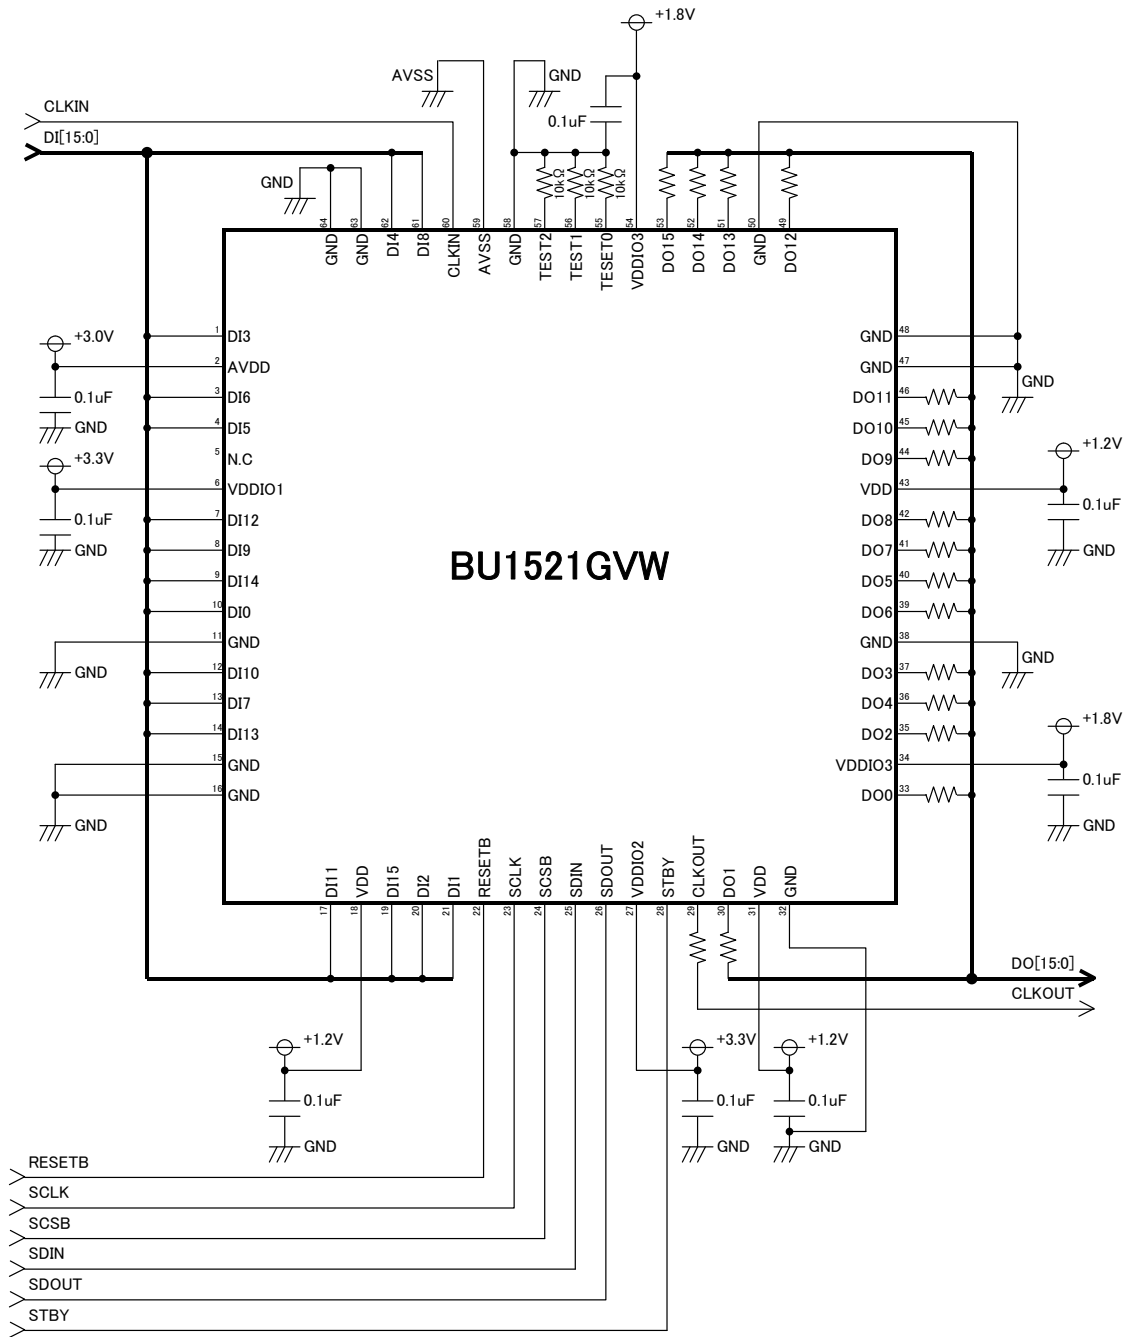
+1.8V
AVSS
GND
CLKIN
DI[15:0]
0.1uF
GND
10kΩ
10kΩ
10kΩ
64 63 62 61 60 59 58 57 56 55 54 53 52 51 50 49
GND GND DI4 DI8 CLKIN AVSS GND TEST2 TEST1 TESET0 VDDIO3 DO15 DO14 DO13 GND DO12

+3.0V
0.1uF
GND
+3.3V
0.1uF
GND
GND
GND

1 DI3
2 AVDD
3 DI6
4 DI5
5 N.C
6 VDDIO1
7 DI12
8 DI9
9 DI14
10 DI0
11 GND
12 DI10
13 DI7
14 DI13
15 GND
16 GND

BU1521GVW

GND 48
GND 47
DO11 46
DO10 45
DO9 44
VDD 43
DO8 42
DO7 41
DO5 40
DO6 39
GND 38
DO3 37
DO4 36
DO2 35
VDDIO3 34
DO0 33

GND
+1.2V
0.1uF
GND
GND
+1.8V
0.1uF
GND

DI11 VDD DI15 DI2 DI1 RESETB SCLK SCSB SDIN SDOUT VDDIO2 STBY CLKOUT DO1 VDD GND
17 18 19 20 21 22 23 24 25 26 27 28 29 30 31 32

DO[15:0]
CLKOUT
+1.2V
0.1uF
GND
+3.3V
0.1uF
GND
+1.2V
0.1uF
GND
RESETB
SCLK
SCSB
SDIN
SDOUT
STBY